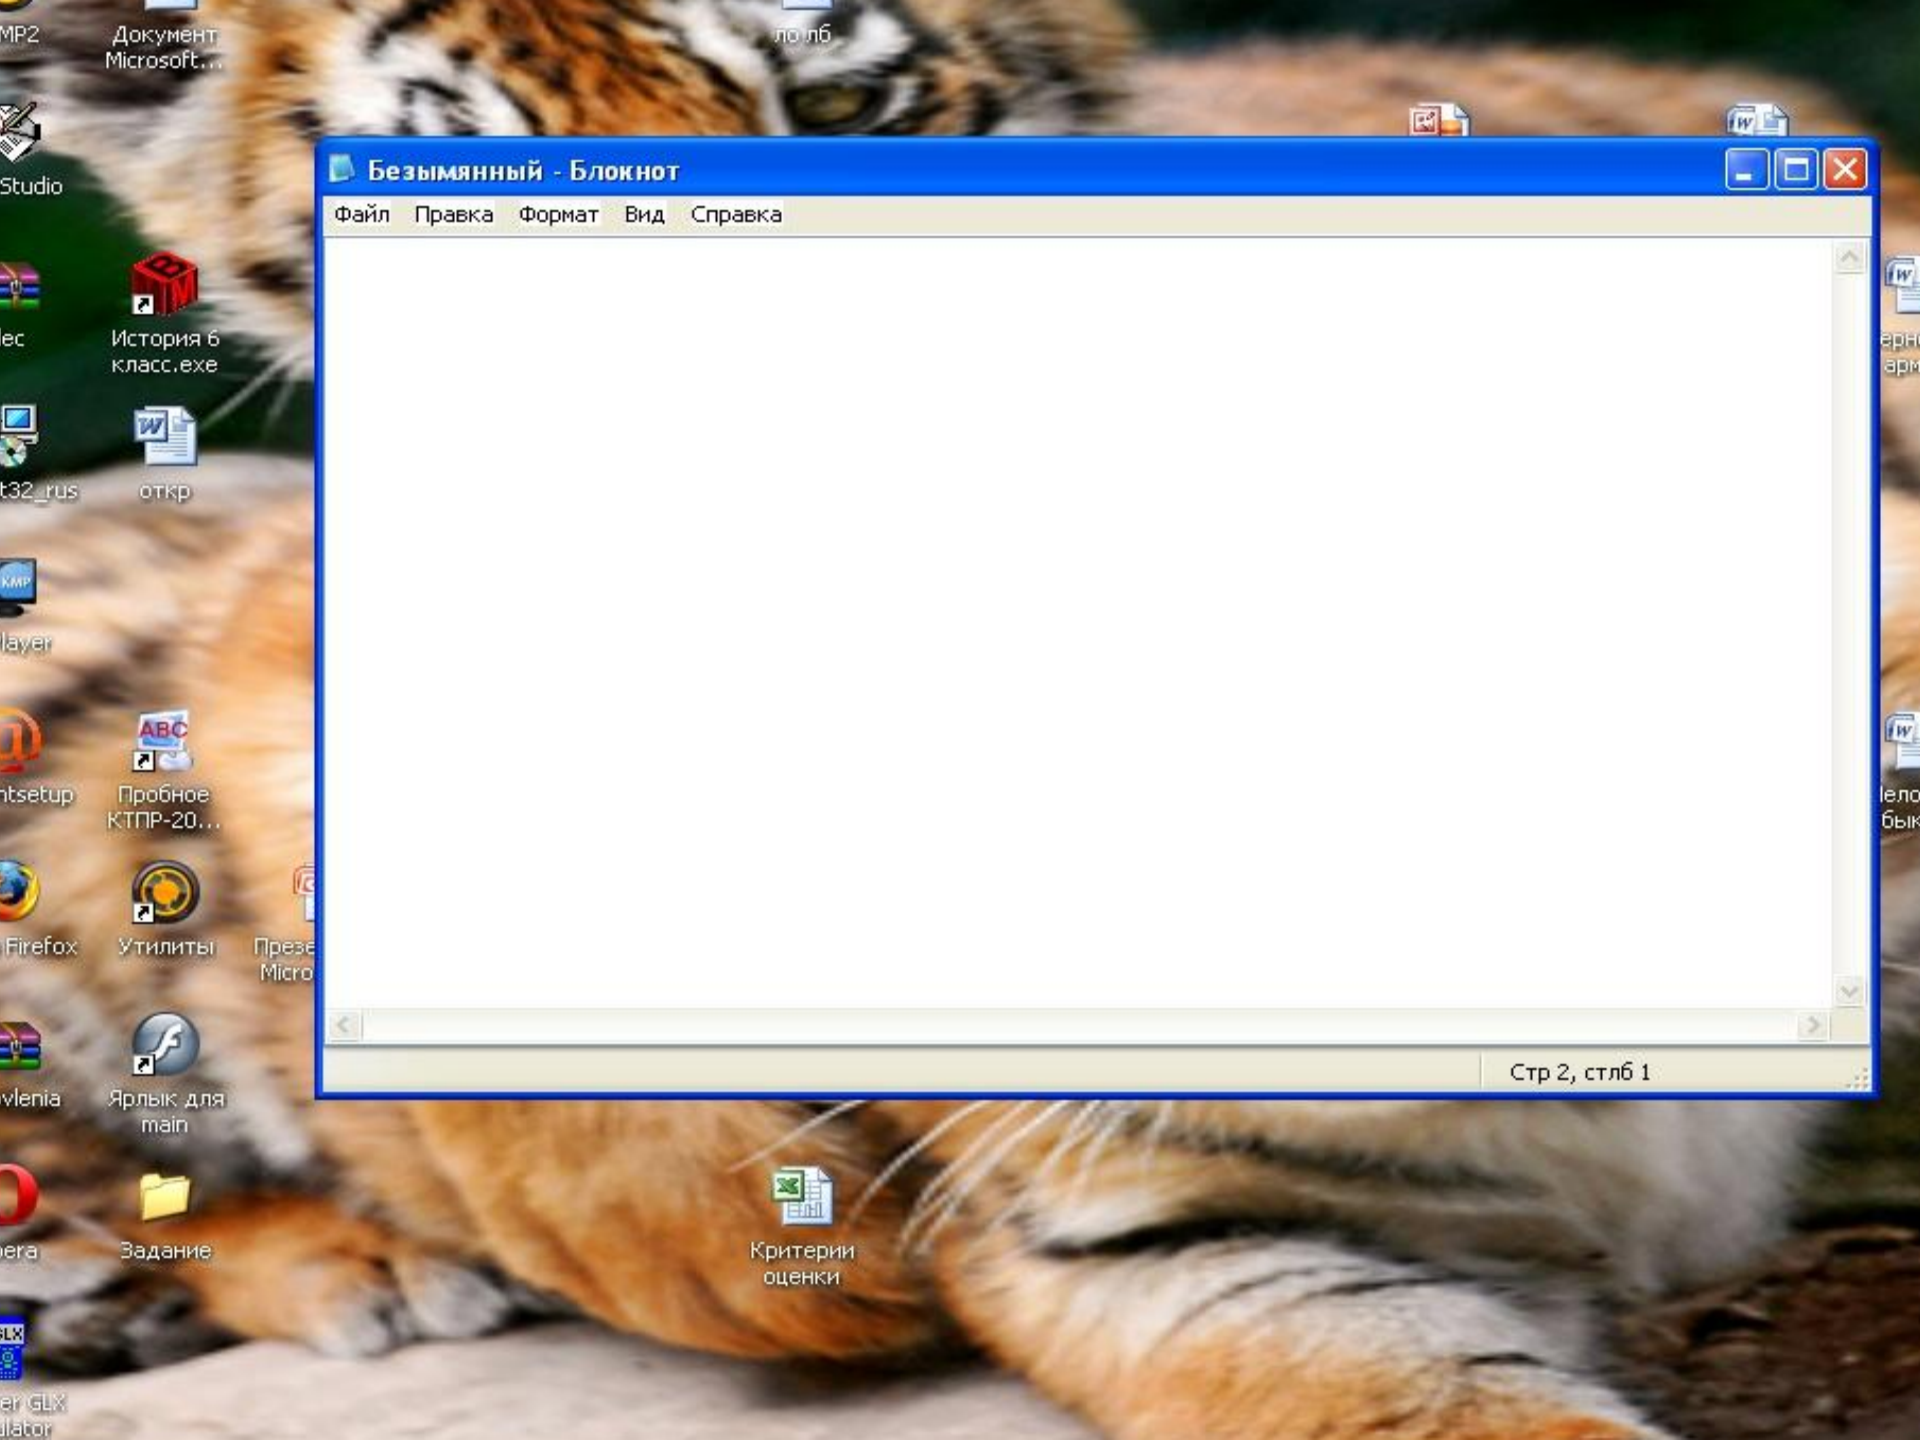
MP2
Документ Microsoft...
ло лб
Studio
Безымянный - Блокнот
Файл Правка Формат Вид Справка
Стр 2, стлб 1
lec
История 6 класс.exe
ерн арм
t32_rus
откр
layer
ntsetup
Пробное КТПР-20...
лело бык
Firefox
Утилиты
Презе Micro
vlenia
Ярлык для main
era
Задание
Критерии оценки
er GLX ulator